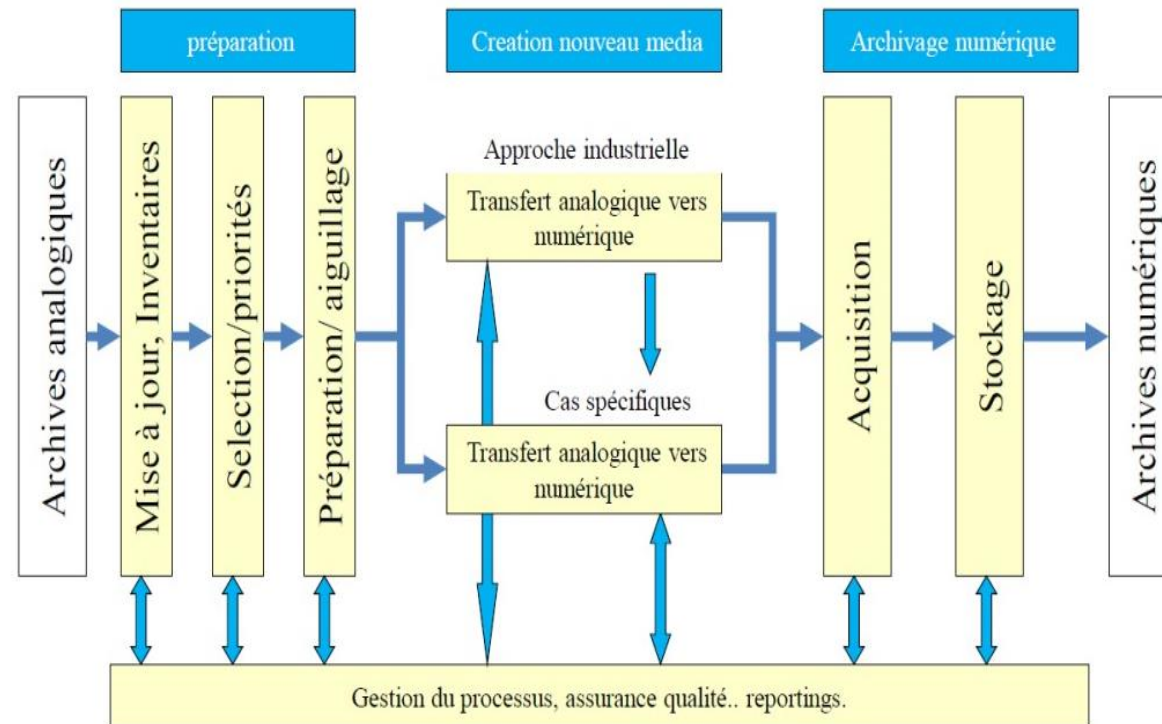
préparation

Creation nouveau media

Archivage numérique

Archives analogiques

Mise à jour, Inventaires

Selection/priorités

Préparation/ aiguillage

Approche industrielle

Transfert analogique vers numérique

Cas spécifiques

Transfert analogique vers numérique

Acquisition

Stockage

Archives numériques

Gestion du processus, assurance qualité.. reportings.